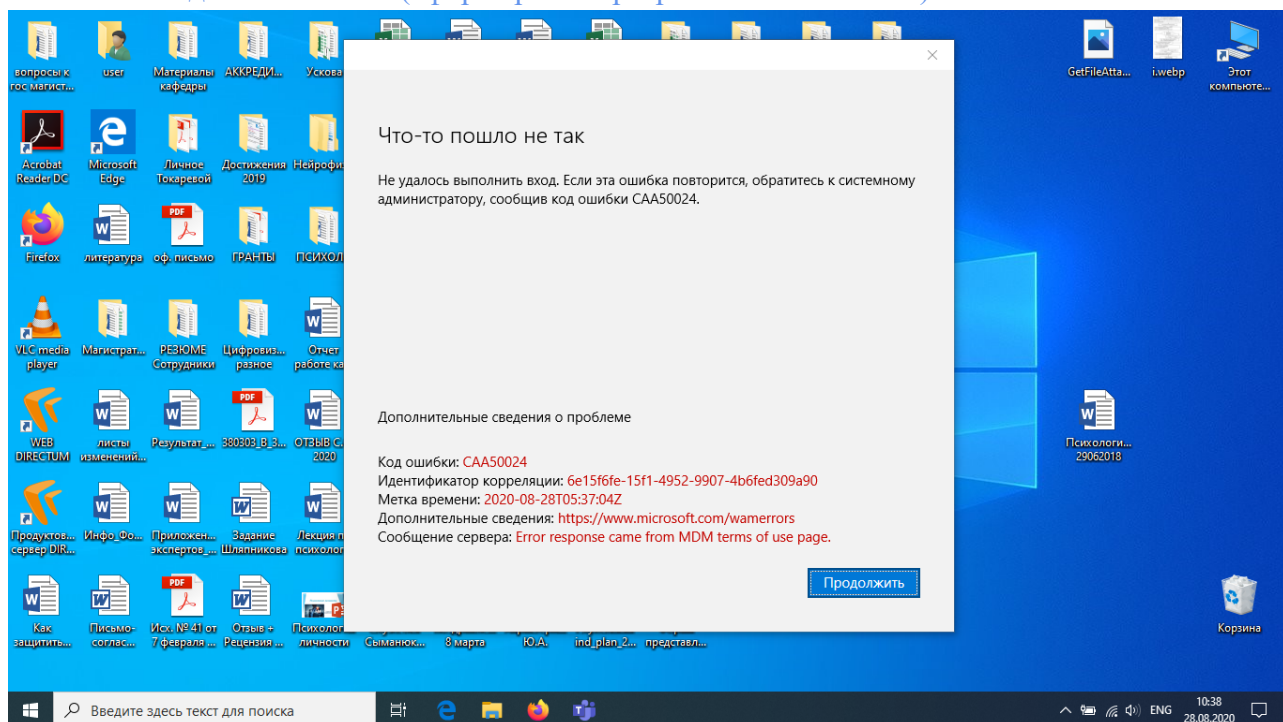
вопросы к гос магист...
user
Материалы кафедры
АККРЕДИ...
Ускова
GetFileAtta...
i.webp
Этот компьюте...

Acrobat Reader DC
Microsoft Edge
Личное Токаревой
Достижения 2019
Нейрофи

Firefox
литература
оф. письмо
ГРАНТЫ
ПСИХОЛ

VLC media player
Магистрат...
РЕЗЮМЕ Сотрудники
Цифровиз... разное
Отчет работе к

WEB DIRECTUM
листы изменений...
Результат_...
380303_В_3...
ОТЗЫВ С. 2020
Психологи... 29062018

Продуктов... сервер DIR...
Инфо_Фо...
Приложен... экспертов_...
Задание Шляпникова
Лекция психолог

Как защитить...
Письмо-соглас...
Исх. № 41 от 7 февраля ...
Отзыв + Рецензия ...
Психолог личности
Сыманюк...
8 марта
Ю.А.
ind_plan_2...
представл...
Корзина

×

Что-то пошло не так

Не удалось выполнить вход. Если эта ошибка повторится, обратитесь к системному администратору, сообщив код ошибки CAA50024.

Дополнительные сведения о проблеме

Код ошибки: CAA50024
Идентификатор корреляции: 6e15f6fe-15f1-4952-9907-4b6fed309a90
Метка времени: 2020-08-28T05:37:04Z
Дополнительные сведения: https://www.microsoft.com/wamerrors
Сообщение сервера: Error response came from MDM terms of use page.

Продолжить

Введите здесь текст для поиска
ENG
10:38
28.08.2020